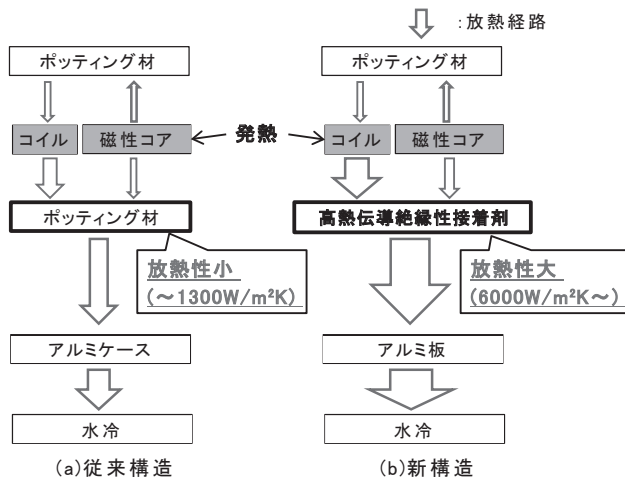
:放熱経路

ポッティング材

コイル

磁性コア

発熱

ポッティング材

放熱性小
(～1300W/m²K)

アルミケース

水冷

(a)従来構造

ポッティング材

コイル

磁性コア

高熱伝導絶縁性接着剤

放熱性大
(6000W/m²K～)

アルミ板

水冷

(b)新構造